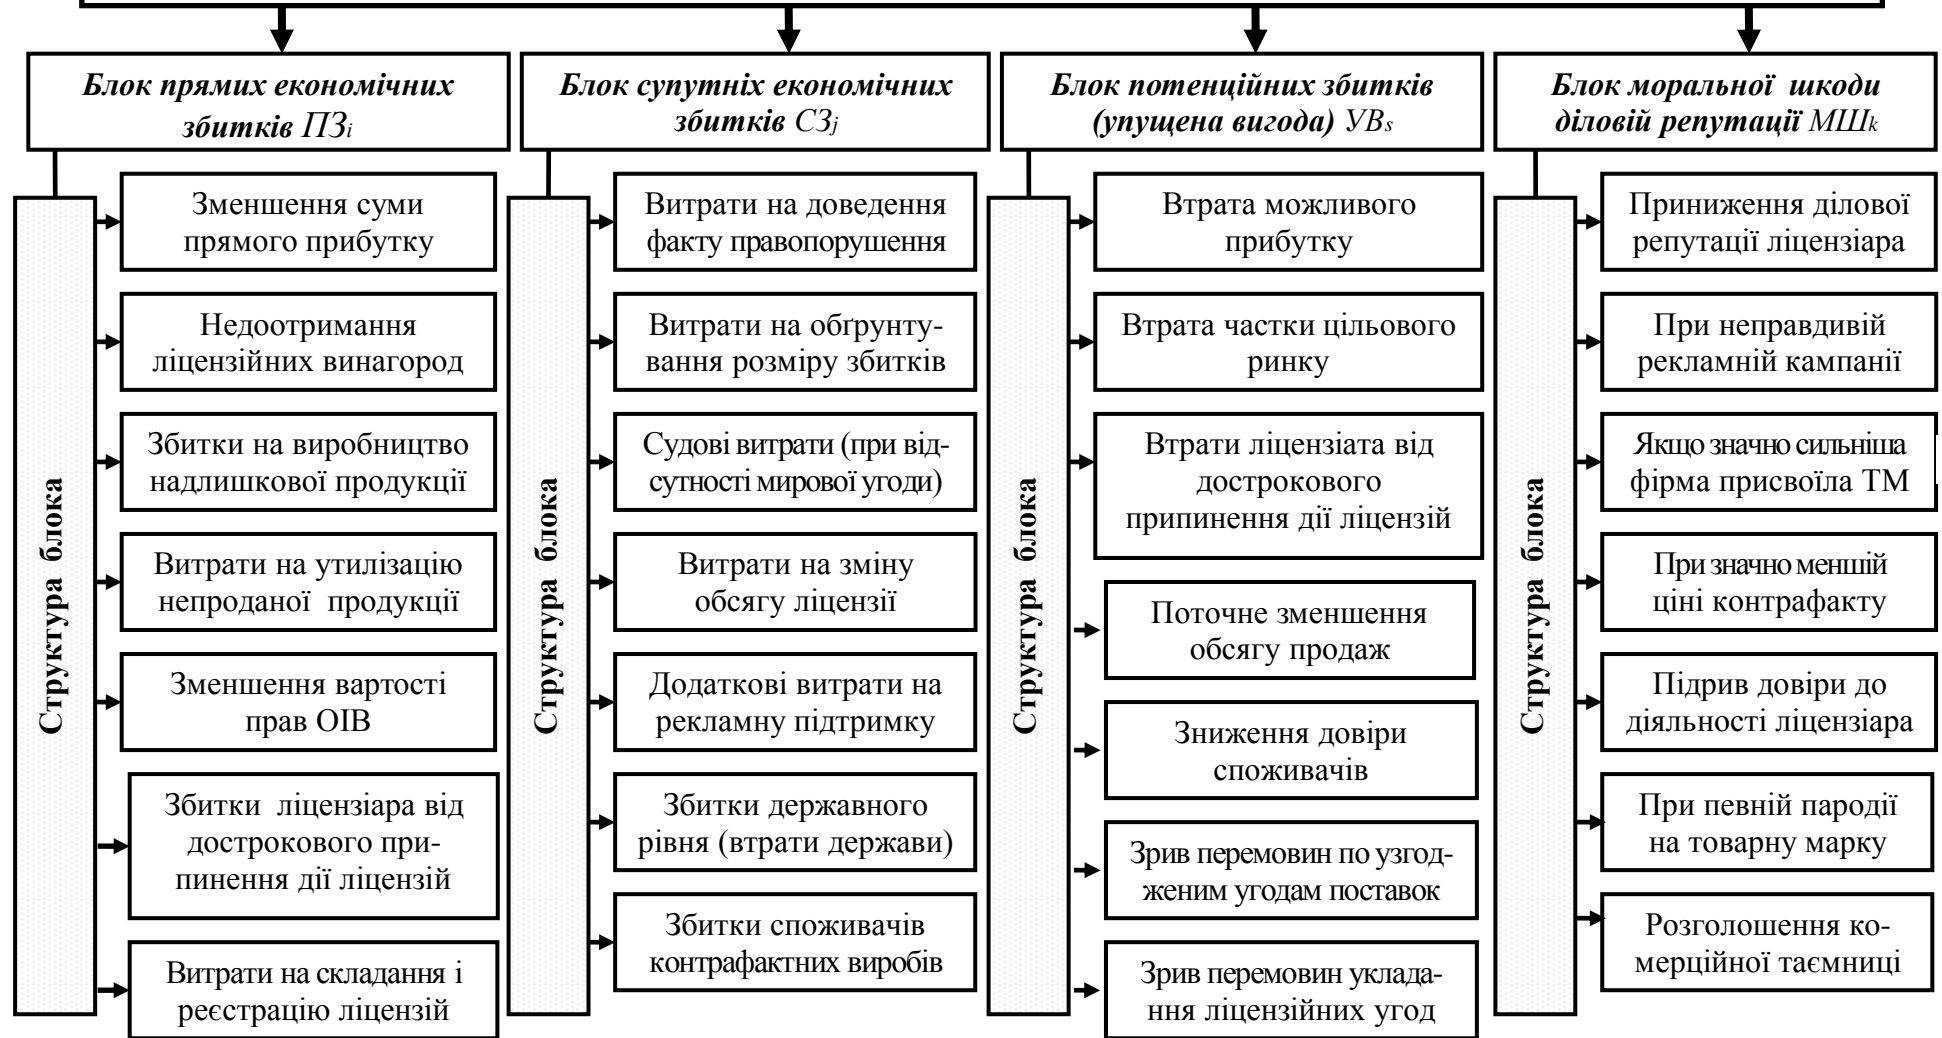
**Блок прямих економічних збитків** $ПЗ_i$

Структура блока

Зменшення суми прямого прибутку

Недоотримання ліцензійних винагород

Збитки на виробництво надлишкової продукції

Витрати на утилізацію непроданої продукції

Зменшення вартості прав ОІВ

Збитки ліцензіара від дострокового припинення дії ліцензій

Витрати на складання і реєстрацію ліцензій

**Блок супутніх економічних збитків** $СЗ_j$

Структура блока

Витрати на доведення факту правопорушення

Витрати на обґрунтування розміру збитків

Судові витрати (при відсутності мирової угоди)

Витрати на зміну обсягу ліцензії

Додаткові витрати на рекламну підтримку

Збитки державного рівня (втрати держави)

Збитки споживачів контрафактних виробів

**Блок потенційних збитків (упущена вигода)** $УВ_s$

Структура блока

Втрата можливого прибутку

Втрата частки цільового ринку

Втрати ліцензіата від дострокового припинення дії ліцензій

Поточне зменшення обсягу продаж

Зниження довіри споживачів

Зрив перемовин по узгодженим угодам поставок

Зрив перемовин укладання ліцензійних угод

**Блок моральної шкоди діловій репутації** $МШ_k$

Структура блока

Приниження ділової репутації ліцензіара

При неправдивій рекламній кампанії

Якщо значно сильніша фірма присвоїла ТМ

При значно меншій ціні контрафакту

Підрив довіри до діяльності ліцензіара

При певній пародії на товарну марку

Розголошення комерційної таємниці